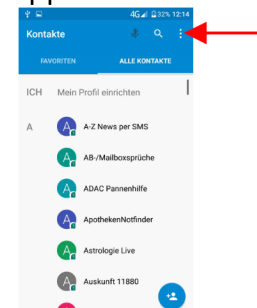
4G 32% 12:14

Kontakte

FAVORITEN

ALLE KONTAKTE

ICH Mein Profil einrichten

A

A A-Z News per SMS

A AB-/Mailboxsprüche

A ADAC Pannenhilfe

A ApothekenNotfinder

A Astrologie Live

A Auskunft 11880